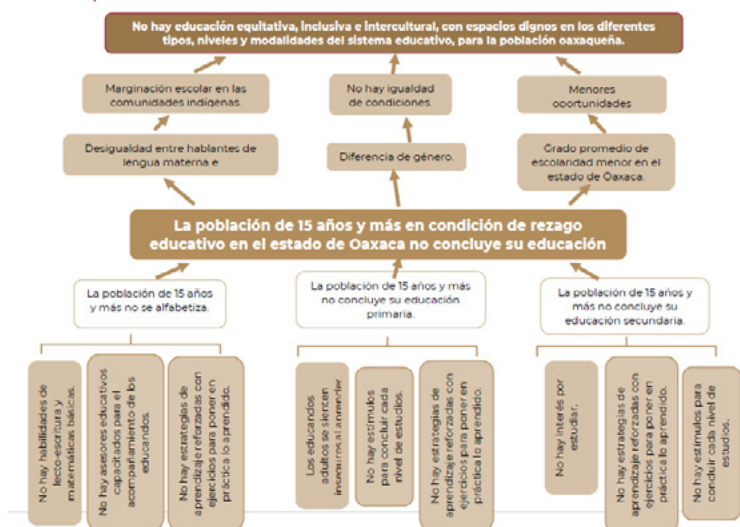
No hay educación equitativa, inclusiva e intercultural, con espacios dignos en los diferentes tipos, niveles y modalidades del sistema educativo, para la población oaxaqueña.

Marginación escolar en las comunidades indígenas.

No hay igualdad de condiciones.

Menores oportunidades

Desigualdad entre hablantes de lengua materna e

Diferencia de género.

Grado promedio de escolaridad menor en el estado de Oaxaca.

La población de 15 años y más en condición de rezago educativo en el estado de Oaxaca no concluye su educación

La población de 15 años y más no se alfabetiza.

La población de 15 años y más no concluye su educación primaria.

La población de 15 años y más no concluye su educación secundaria.

No hay habilidades de lecto-escritura y matemáticas básicas.

No hay asesores educativos capacitados para el acompañamiento de los educandos.

No hay estrategias de aprendizaje reforzadas con ejercicios para poner en práctica lo aprendido.

Los educandos adultos se sienten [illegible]

No hay estímulos para concluir cada nivel de estudios.

No hay estrategias de aprendizaje reforzadas con ejercicios para poner en práctica lo aprendido.

No hay interés por estudiar.

No hay estrategias de aprendizaje reforzadas con ejercicios para poner en práctica lo aprendido.

No hay estímulos para concluir cada nivel de estudios.